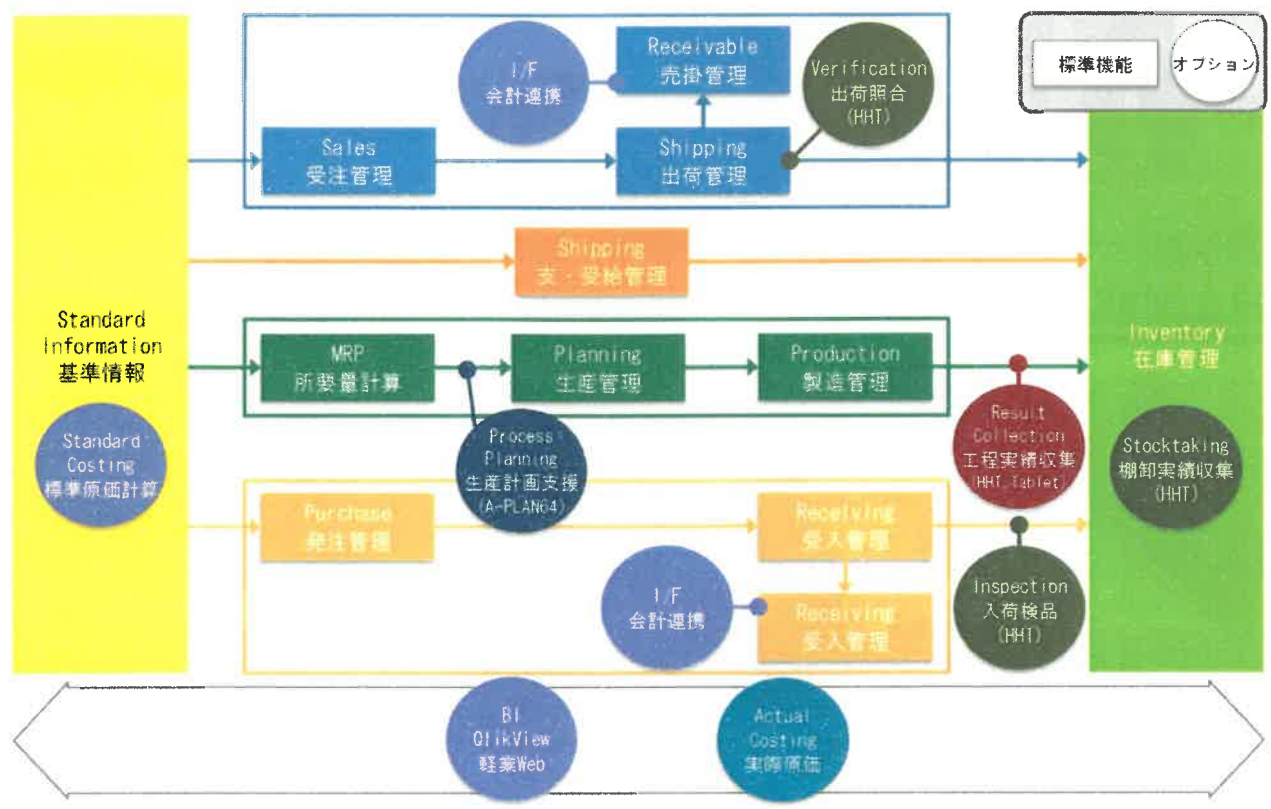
標準機能
オプション

Standard Information
基準情報

Standard Costing
標準原価計算

I/F
会計連携

Receivable
売掛管理

Verification
出荷照合
(HHT)

Sales
受注管理

Shipping
出荷管理

Shipping
支・受給管理

MRP
所要量計算

Planning
生産管理

Production
製造管理

Process Planning
生産計画支援
(A-PLAN64)

Result Collection
工程実績収集
(HHT,Tablet)

Inventory
在庫管理

Stocktaking
棚卸実績収集
(HHT)

Purchase
発注管理

Receiving
受入管理

I/F
会計連携

Receiving
受入管理

Inspection
入荷検品
(HHT)

BI
QlikView
軽薬Web

Actual Costing
実際原価